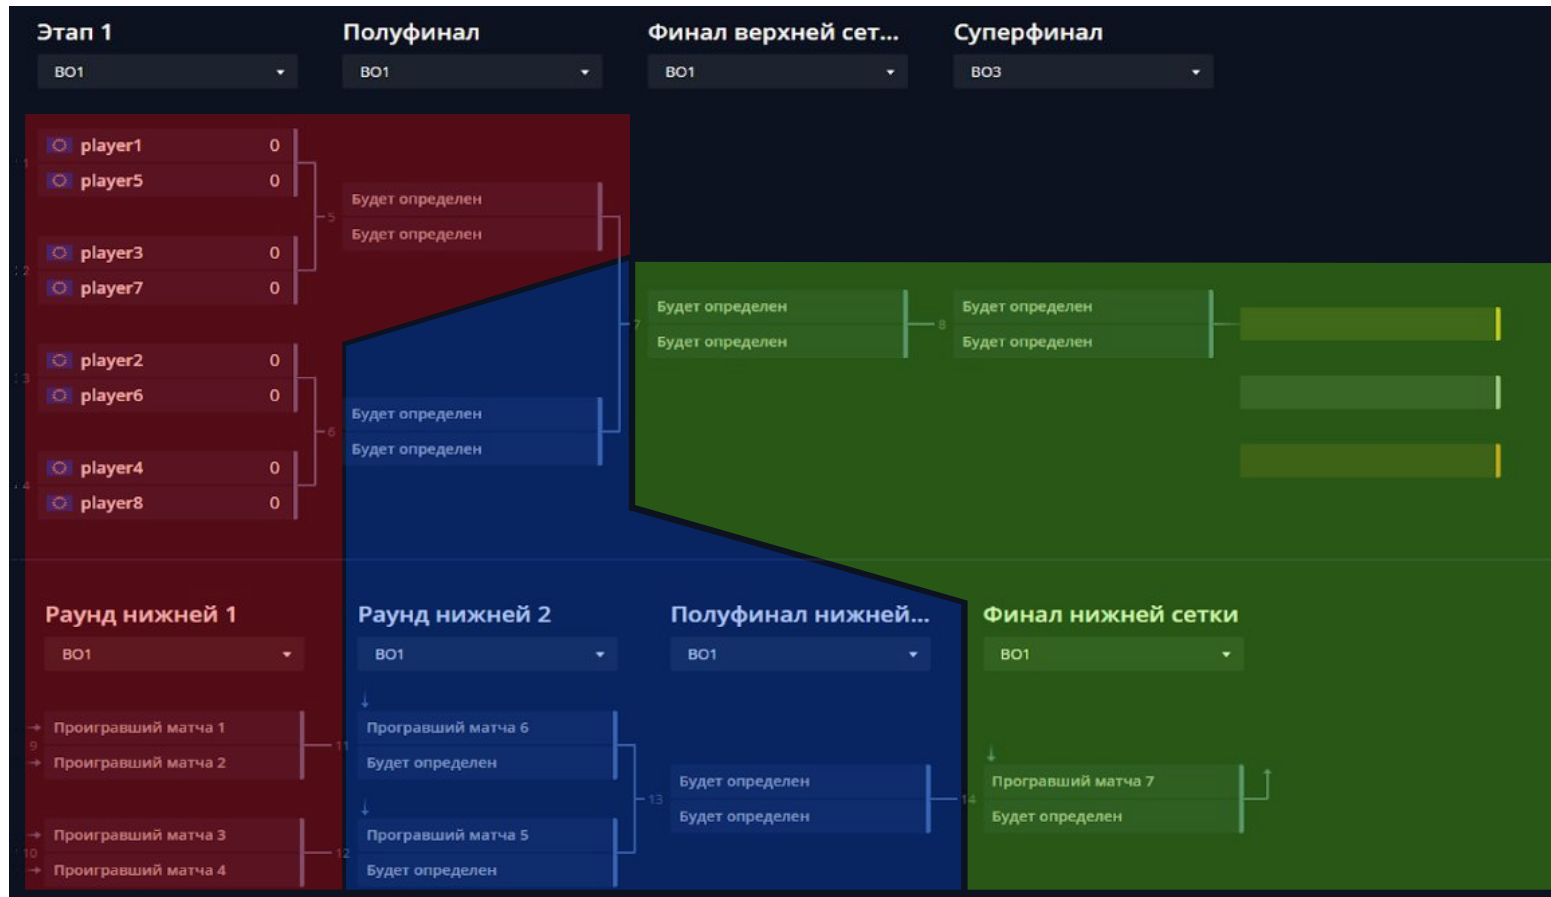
Этап 1
BO1

Полуфинал
BO1

Финал верхней сет...
BO1

Суперфинал
BO3

1
player1 0
player5 0

2
player3 0
player7 0

3
player2 0
player6 0

4
player4 0
player8 0

5
Будет определен
Будет определен

6
Будет определен
Будет определен

7
Будет определен
Будет определен

8
Будет определен
Будет определен

Раунд нижней 1
BO1

Раунд нижней 2
BO1

Полуфинал нижней...
BO1

Финал нижней сетки
BO1

9
Проигравший матча 1
Проигравший матча 2

11
Програвший матча 6
Будет определен

10
Проигравший матча 3
Проигравший матча 4

12
Програвший матча 5
Будет определен

13
Будет определен
Будет определен

14
Програвший матча 7
Будет определен